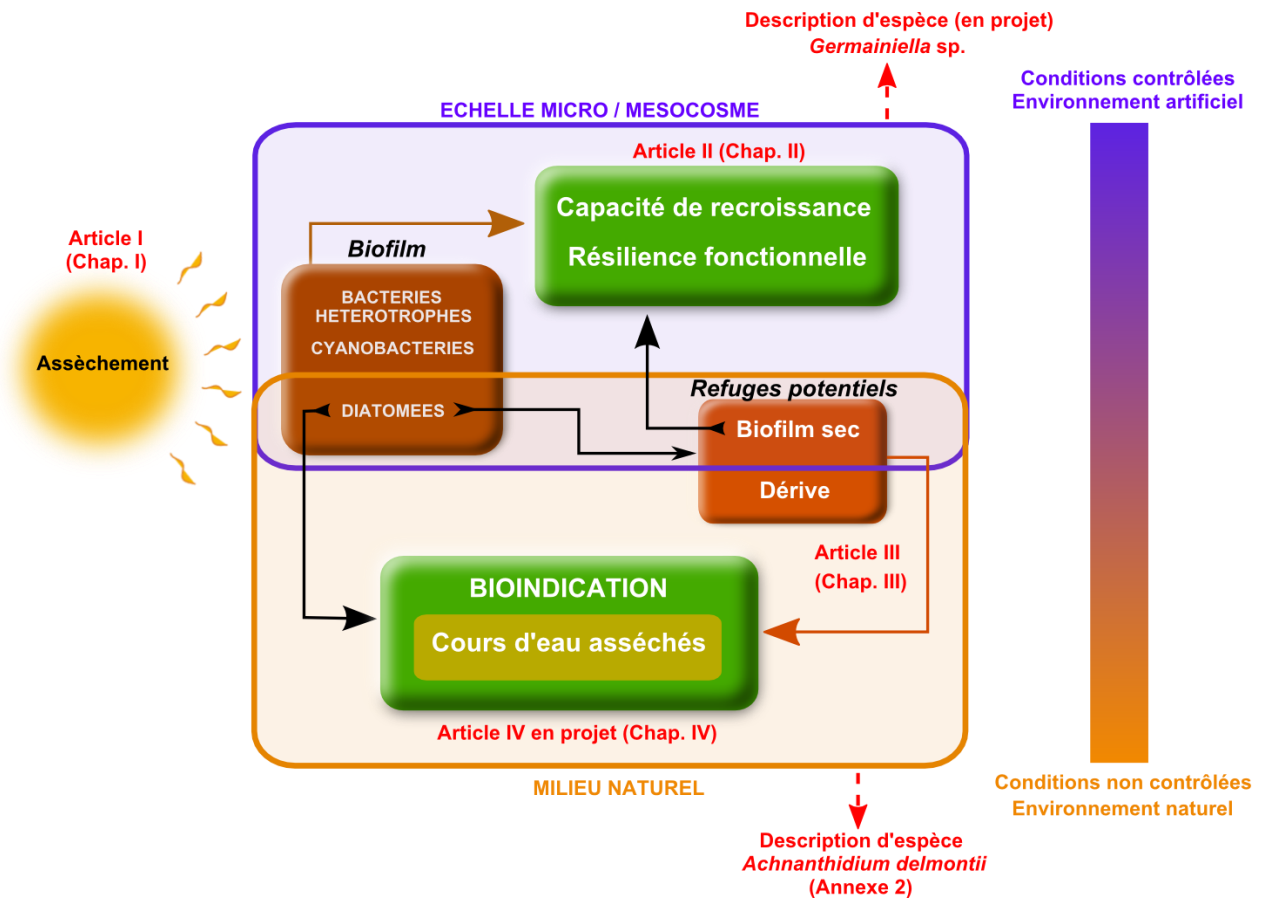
Description d'espèce (en projet)
Germainiella sp.

Conditions contrôlées
Environnement artificiel

ECHELLE MICRO / MESOCOSME

Article II (Chap. II)

Capacité de recroissance

Résilience fonctionnelle

Article I
(Chap. I)

Assèchement

Biofilm

BACTERIES HETEROTROPHES

CYANOBACTERIES

DIATOMEES

Refuges potentiels

Biofilm sec

Dérive

Article III
(Chap. III)

BIOINDICATION

Cours d'eau asséchés

Article IV en projet (Chap. IV)

MILIEU NATUREL

Conditions non contrôlées
Environnement naturel

Description d'espèce
Achnanthidium delmontii
(Annexe 2)